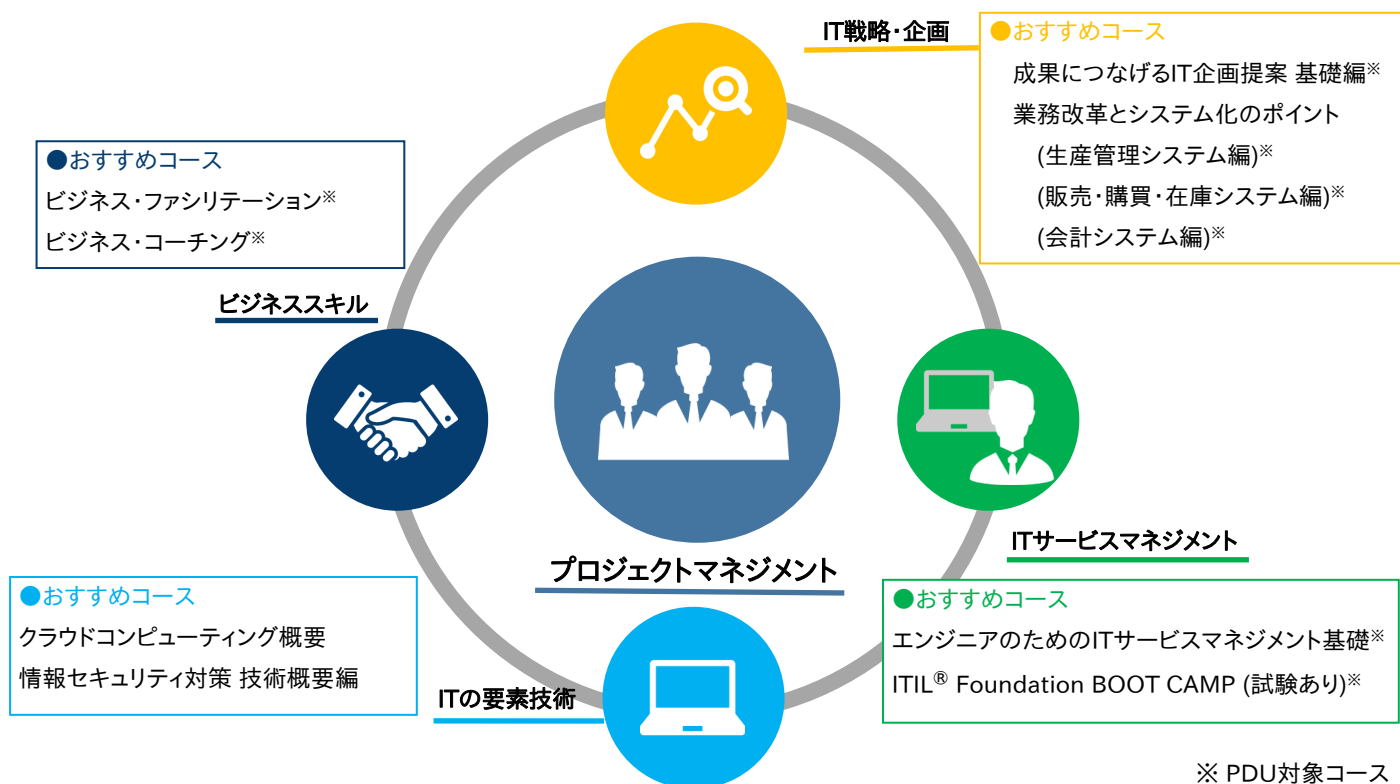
IT戦略・企画

●おすすめコース
成果につなげるIT企画提案 基礎編※
業務改革とシステム化のポイント
(生産管理システム編)※
(販売・購買・在庫システム編)※
(会計システム編)※

●おすすめコース
ビジネス・ファシリテーション※
ビジネス・コーチング※

ビジネススキル

プロジェクトマネジメント

ITサービスマネジメント

●おすすめコース
クラウドコンピューティング概要
情報セキュリティ対策 技術概要編

ITの要素技術

●おすすめコース
エンジニアのためのITサービスマネジメント基礎※
ITIL® Foundation BOOT CAMP (試験あり)※

※ PDU対象コース